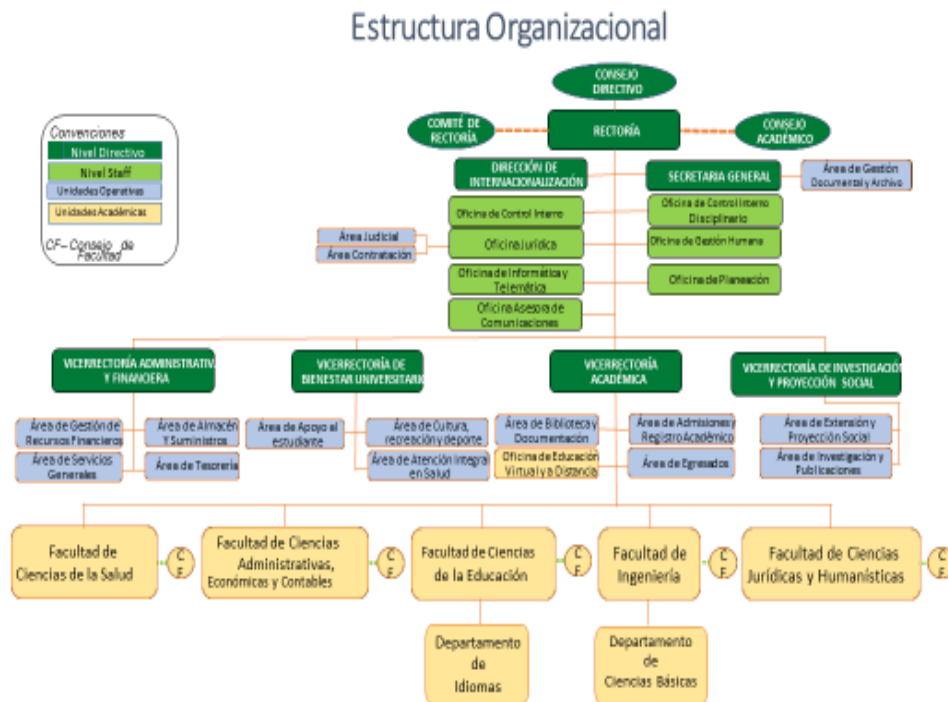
Estructura Organizacional

Convenciones
Nivel Directivo
Nivel Staff
Unidades Operativas
Unidades Académicas
CF– Consejo de Facultad

CONSEJO DIRECTIVO

COMITÉ DE RECTORÍA

RECTORÍA

CONSEJO ACADÉMICO

DIRECCIÓN DE INTERNACIONALIZACIÓN

SECRETARIA GENERAL

Área de Gestión Documental y Archivo

Oficina de Control Interno

Oficina de Control Interno Disciplinario

Área Judicial

Área Contratación

Oficina Jurídica

Oficina de Gestión Humana

Oficina de Informática y Telemática

Oficina de Planeación

Oficina Asesora de Comunicaciones

VICERRECTORÍA ADMINISTRATIVA Y FINANCIERA

VICERRECTORÍA DE BIENESTAR UNIVERSITARIO

VICERRECTORÍA ACADÉMICA

VICERRECTORÍA DE INVESTIGACIÓN Y PROYECCIÓN SOCIAL

Área de Gestión de Recursos Financieros

Área de Almacén Y Suministros

Área de Servicios Generales

Área de Tesorería

Área de Apoyo al estudiante

Área de Cultura, recreación y deporte

Área de Atención Integral en Salud

Área de Biblioteca y Documentación

Área de Admisiones y Registro Académico

Oficina de Educación Virtual y a Distancia

Área de Egresados

Área de Extensión y Proyección Social

Área de Investigación y Publicaciones

Facultad de Ciencias de la Salud

C F

Facultad de Ciencias Administrativas, Económicas y Contables

C F

Facultad de Ciencias de la Educación

C F

Facultad de Ingeniería

C F

Facultad de Ciencias Jurídicas y Humanísticas

C F

Departamento de Idiomas

Departamento de Ciencias Básicas